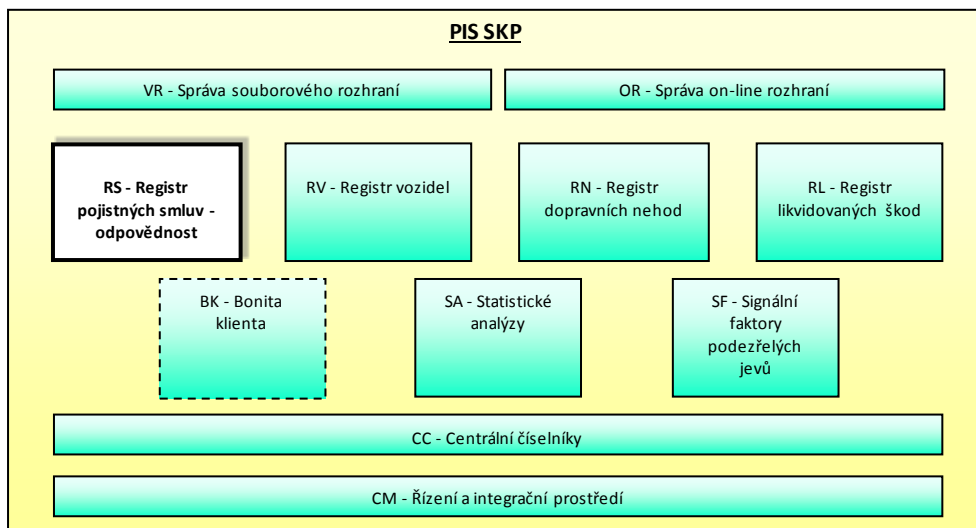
PIS SKP

VR - Správa souborového rozhraní

OR - Správa on-line rozhraní

RS - Registr pojistných smluv - odpovědnost

RV - Registr vozidel

RN - Registr dopravních nehod

RL - Registr likvidovaných škod

BK - Bonita klienta

SA - Statistické analýzy

SF - Signální faktory podezřelých jevů

CC - Centrální číselníky

CM - Řízení a integrační prostředí